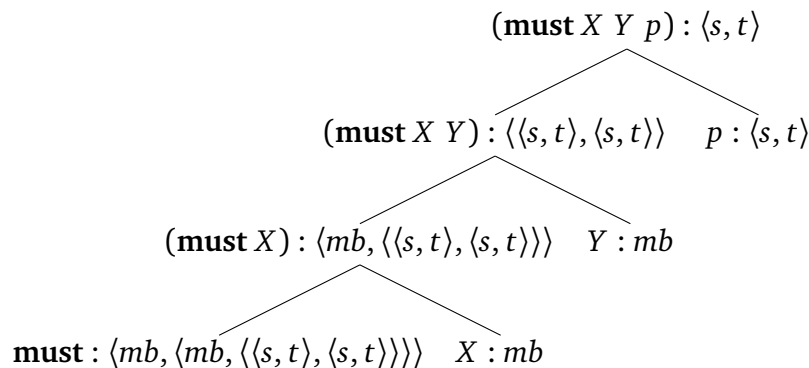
$(\textbf{must}\, X\ Y\ p) : \langle s, t \rangle$

$(\textbf{must}\, X\ Y) : \langle \langle s, t \rangle, \langle s, t \rangle \rangle$ $p : \langle s, t \rangle$

$(\textbf{must}\, X) : \langle mb, \langle \langle s, t \rangle, \langle s, t \rangle \rangle \rangle$ $Y : mb$

$\textbf{must} : \langle mb, \langle mb, \langle \langle s, t \rangle, \langle s, t \rangle \rangle \rangle \rangle$ $X : mb$